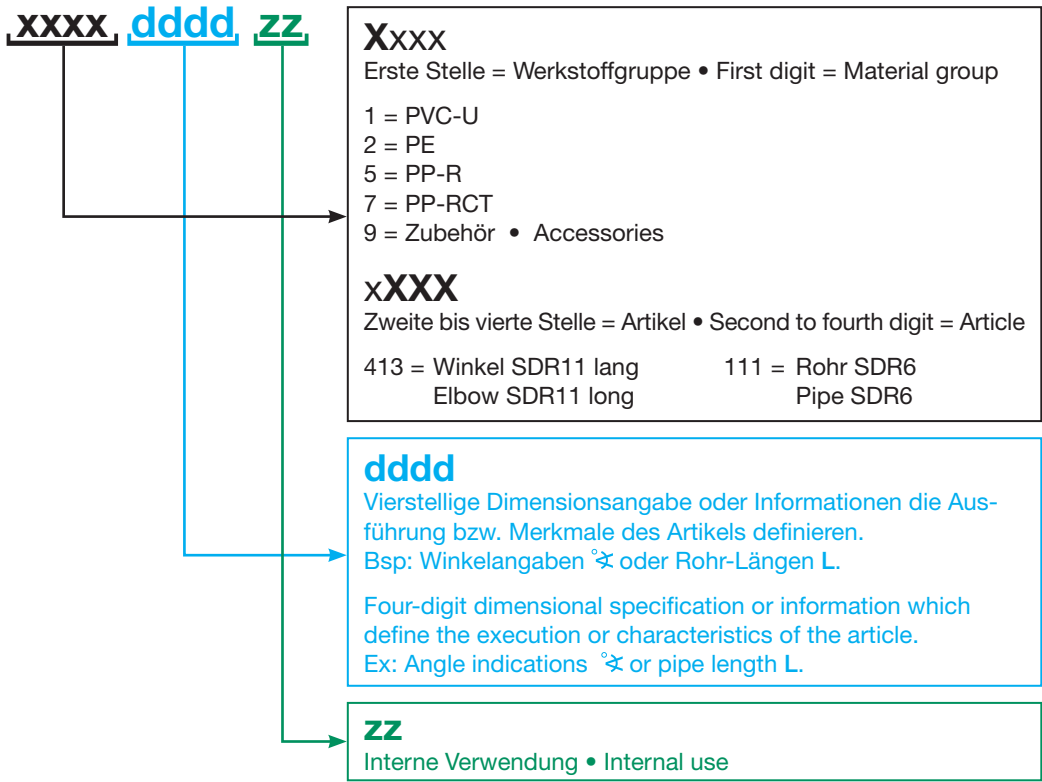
xxxx dddd zz

Xxxx
Erste Stelle = Werkstoffgruppe • First digit = Material group

1 = PVC-U
2 = PE
5 = PP-R
7 = PP-RCT
9 = Zubehör • Accessories

xXXX
Zweite bis vierte Stelle = Artikel • Second to fourth digit = Article

413 = Winkel SDR11 lang
Elbow SDR11 long

111 = Rohr SDR6
Pipe SDR6

dddd
Vierstellige Dimensionsangabe oder Informationen die Ausführung bzw. Merkmale des Artikels definieren.
Bsp: Winkelangaben °∢ oder Rohr-Längen L.

Four-digit dimensional specification or information which define the execution or characteristics of the article.
Ex: Angle indications °∢ or pipe length L.

zz
Interne Verwendung • Internal use